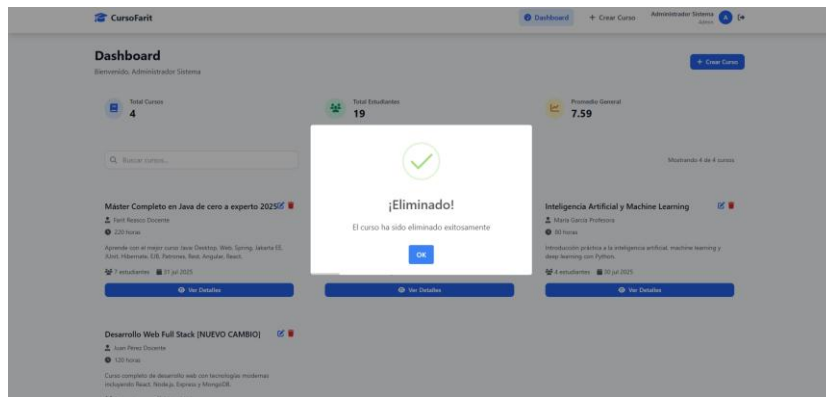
CursoFarit

Dashboard + Crear Curso Administrador Sistema admin A

Dashboard
Bienvenido, Administrador Sistema

+ Crear Curso

Total Cursos
4

Total Estudiantes
19

Promedio General
7.59

Buscar cursos...

Mostrando 4 de 4 cursos

Máster Completo en Java de cero a experto 2025
Fabricio Rosales Docente
220 horas
Aprende con el mejor curso Java: Desktop, Web, Spring, Jakarta EE, JUnit, Hibernate, EJB, Patrones, Rest, Angular, React.
7 estudiantes 31 jul 2025
Ver Detalles

¡Eliminado!
El curso ha sido eliminado exitosamente
OK

Ver Detalles

Inteligencia Artificial y Machine Learning
María García Profesora
80 horas
Introducción práctica a la inteligencia artificial, machine learning y deep learning con Python.
4 estudiantes 30 jul 2025
Ver Detalles

Desarrollo Web Full Stack [NUEVO CAMBIO]
Juan Pérez Docente
120 horas
Curso completo de desarrollo web con tecnologías modernas incluyendo React, Node.js, Express y MongoDB.